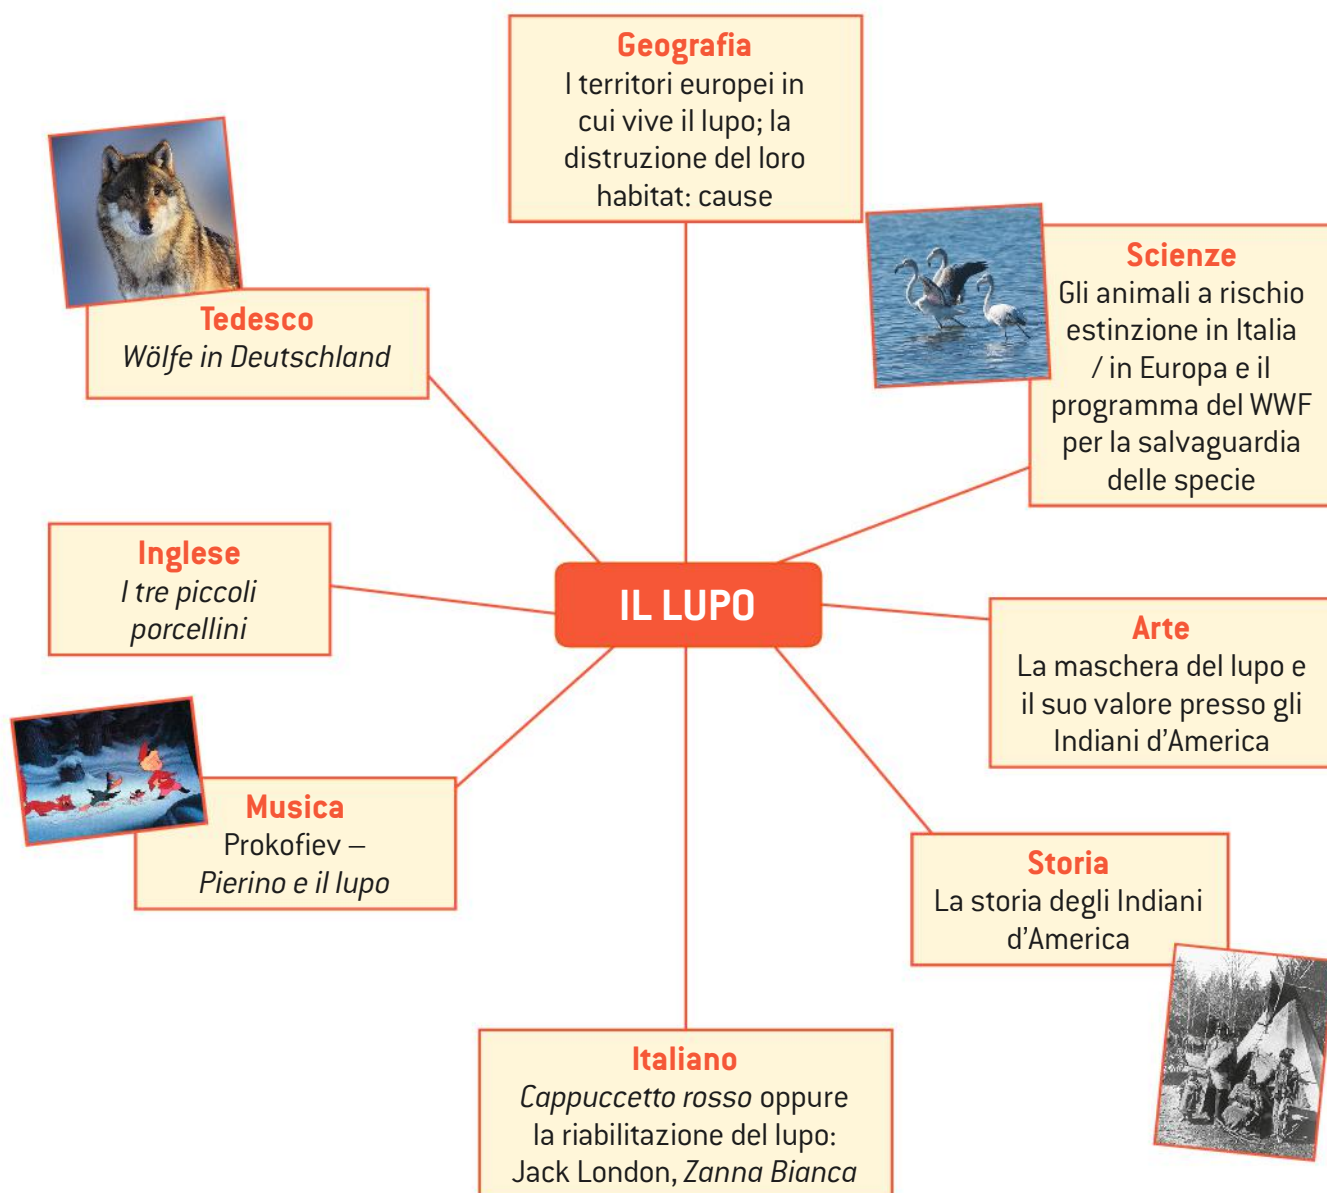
Geografia
I territori europei in cui vive il lupo; la distruzione del loro habitat: cause

Tedesco
Wölfe in Deutschland

Scienze
Gli animali a rischio estinzione in Italia / in Europa e il programma del WWF per la salvaguardia delle specie

Inglese
I tre piccoli porcellini

IL LUPO

Arte
La maschera del lupo e il suo valore presso gli Indiani d'America

Musica
Prokofiev – Pierino e il lupo

Storia
La storia degli Indiani d'America

Italiano
Cappuccetto rosso oppure la riabilitazione del lupo: Jack London, Zanna Bianca